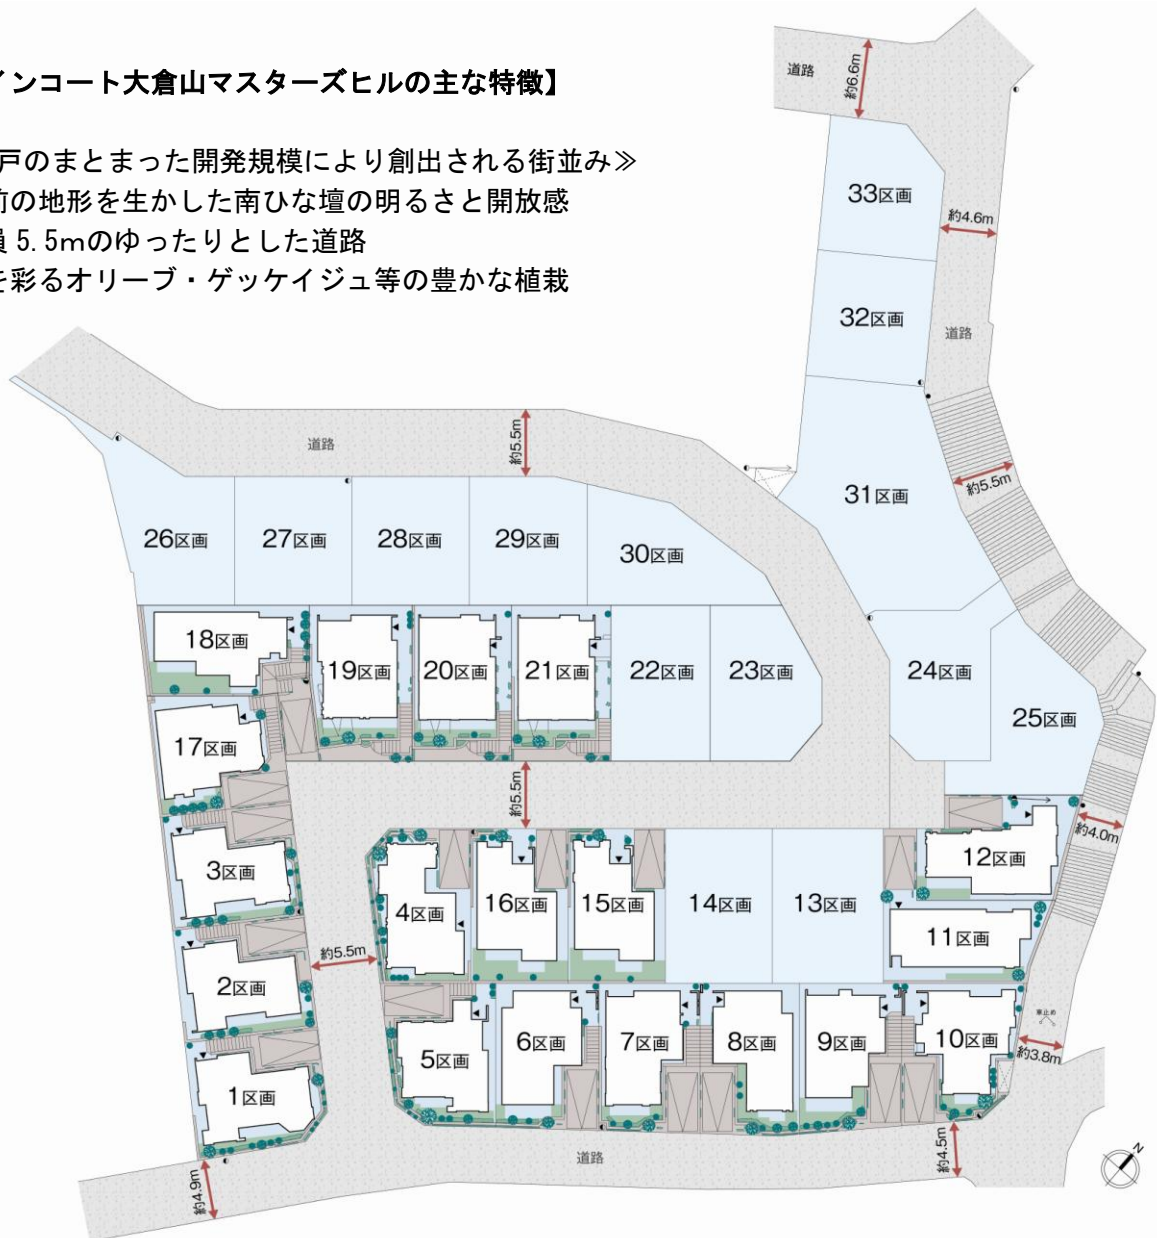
インコート大倉山マスターズヒルの主な特徴】

戸のまとまった開発規模により創出される街並み≫
前の地形を生かした南ひな壇の明るさと開放感
員 5.5mのゆったりとした道路
を彩るオリーブ・ゲッケイジュ等の豊かな植栽

道路
約6.6m
33区画
約4.6m
32区画
道路
道路
約5.5m
31区画
約5.5m
26区画
27区画
28区画
29区画
30区画
18区画
19区画
20区画
21区画
22区画
23区画
24区画
25区画
17区画
約5.5m
約4.0m
12区画
3区画
4区画
16区画
15区画
14区画
13区画
11区画
約5.5m
2区画
5区画
6区画
7区画
8区画
9区画
10区画
車止め
約3.8m
1区画
道路
約4.5m
約4.9m
N